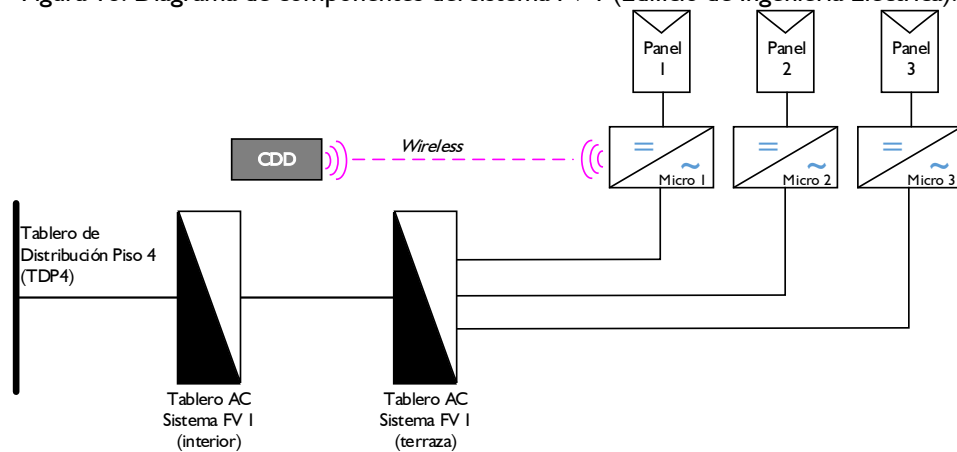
Figura 16. Diagrama de componentes del sistema FV 1 (Edificio de Ingeniería Eléctrica).

Panel 1
Panel 2
Panel 3

CDD
Wireless

=
~
Micro 1
=
~
Micro 2
=
~
Micro 3

Tablero de Distribución Piso 4 (TDP4)

Tablero AC Sistema FV 1 (interior)

Tablero AC Sistema FV 1 (terraza)